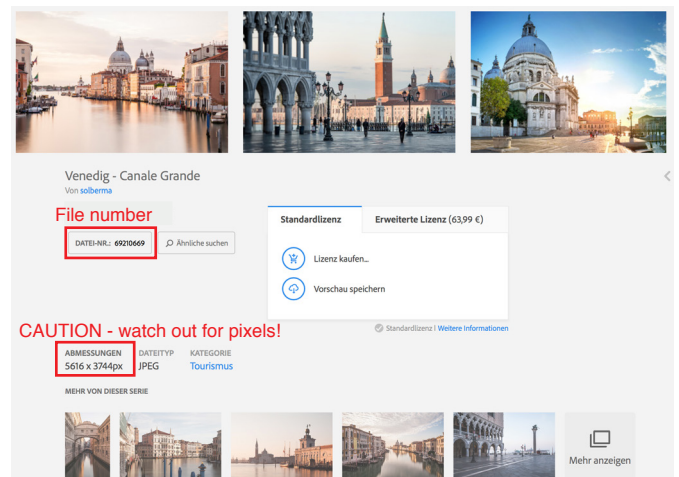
Venedig - Canale Grande
Von solberma

File number

DATEI-NR.: 69210669

Ähnliche suchen

Standardlizenz

Erweiterte Lizenz (63,99 €)

Lizenz kaufen...

Vorschau speichern

CAUTION - watch out for pixels!

Standardlizenz | Weitere Informationen

ABMESSUNGEN
5616 x 3744px

DATEITYP
JPEG

KATEGORIE
Tourismus

MEHR VON DIESER SERIE

Mehr anzeigen